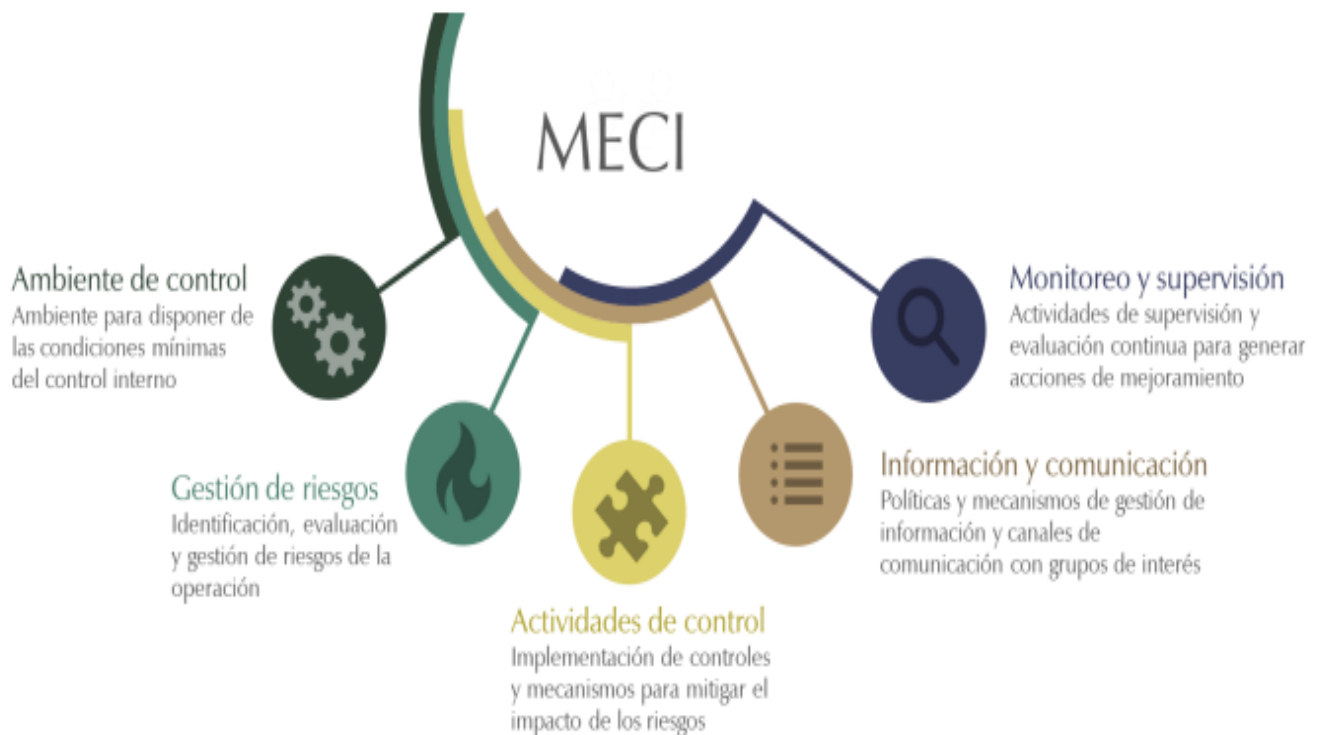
MECI

Ambiente de control
Ambiente para disponer de las condiciones mínimas del control interno

Monitoreo y supervisión
Actividades de supervisión y evaluación continua para generar acciones de mejoramiento

Gestión de riesgos
Identificación, evaluación y gestión de riesgos de la operación

Información y comunicación
Políticas y mecanismos de gestión de información y canales de comunicación con grupos de interés

Actividades de control
Implementación de controles y mecanismos para mitigar el impacto de los riesgos